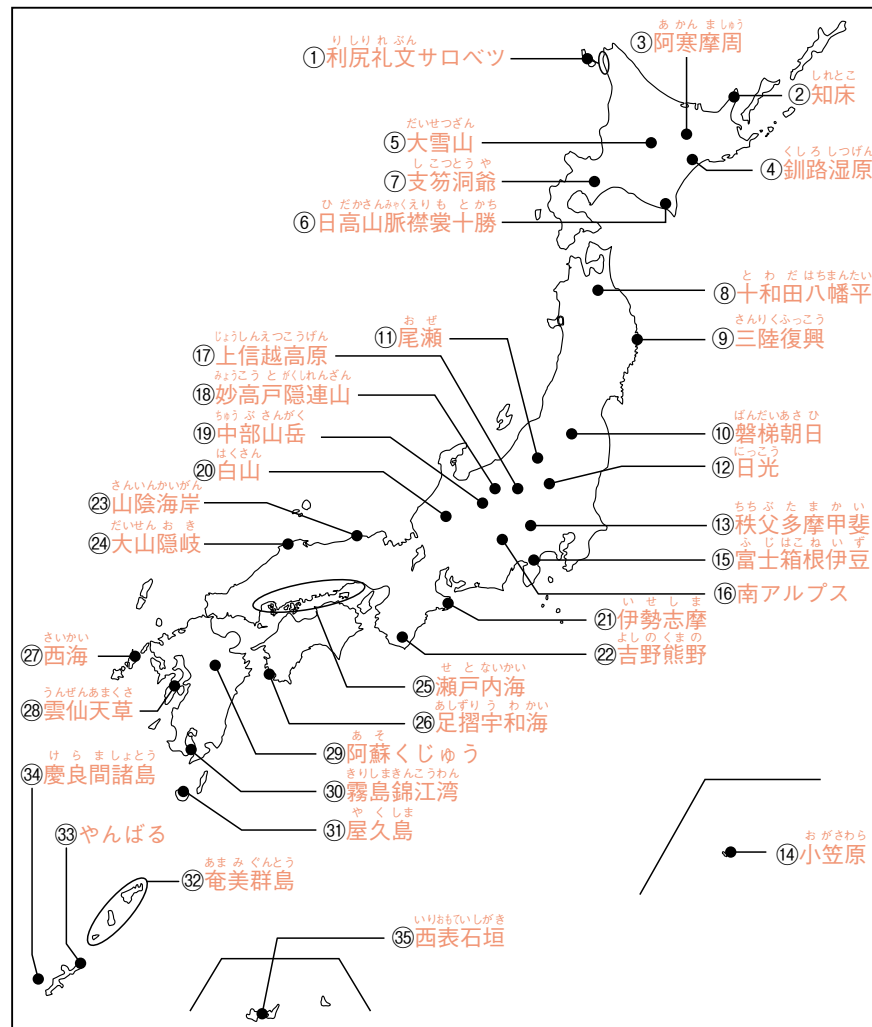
りしりれぶん
①利尻礼文サロベツ

あかんましゅう
③阿寒摩周

しれとこ
②知床

だいせつざん
⑤大雪山

くしろしつげん
④釧路湿原

しこつとうや
⑦支笏洞爺

ひだかさんみゃくえりもとかち
⑥日高山脈襟裳十勝

とわだはちまんたい
⑧十和田八幡平

さんりくふっこう
⑨三陸復興

おぜ
⑪尾瀬

じょうしんえつこうげん
⑰上信越高原

みょうこうとがくしれんざん
⑱妙高戸隠連山

ばんだいあさひ
⑩磐梯朝日

ちゅうぶさんがく
⑲中部山岳

にっこう
⑫日光

はくさん
⑳白山

さんいんかいがん
㉓山陰海岸

ちちぶたまかい
⑬秩父多摩甲斐

だいせんおき
㉔大山隠岐

ふじはこねいず
⑮富士箱根伊豆

⑯南アルプス

いせしま
㉑伊勢志摩

さいかい
㉗西海

よしのくまの
㉒吉野熊野

せとないかい
㉕瀬戸内海

うんぜんあまくさ
㉘雲仙天草

あしずりうわかい
㉖足摺宇和海

あそ
㉙阿蘇くじゅう

けらましょとう
㉞慶良間諸島

きりしまきんこうわん
㉚霧島錦江湾

やくしま
㉛屋久島

㉝やんばる

おがさわら
⑭小笠原

あまみぐんとう
㉜奄美群島

いりおもていしがき
㉟西表石垣